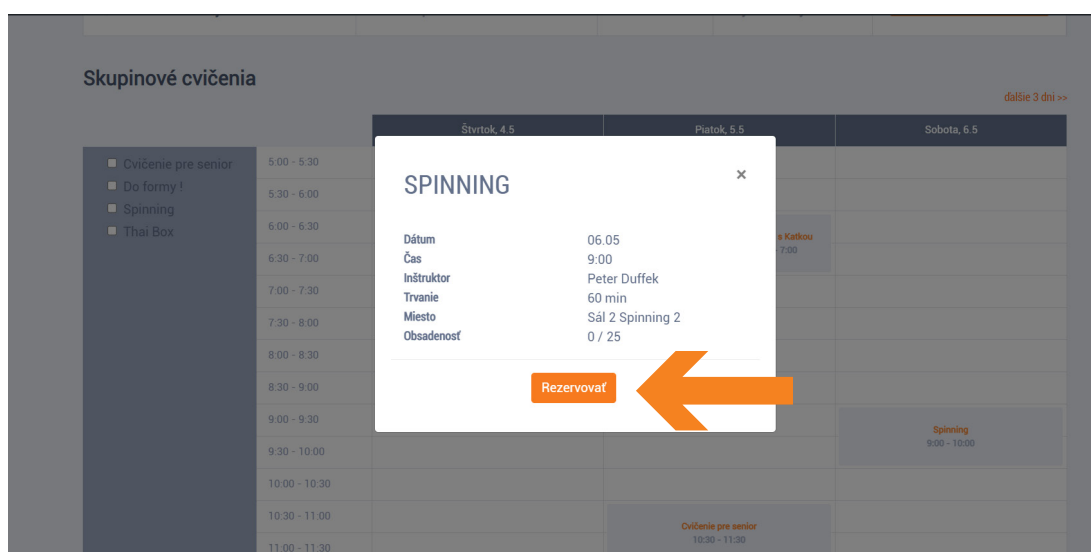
Skupinové cvičenia

ďalšie 3 dni >>

Štvrtok, 4.5
Piatok, 5.5
Sobota, 6.5

Cvičenie pre senior
Do formy !
Spinning
Thai Box

5:00 - 5:30
5:30 - 6:00
6:00 - 6:30
6:30 - 7:00
7:00 - 7:30
7:30 - 8:00
8:00 - 8:30
8:30 - 9:00
9:00 - 9:30
9:30 - 10:00
10:00 - 10:30
10:30 - 11:00
11:00 - 11:30

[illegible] s Katkou
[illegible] - 7:00

Spinning
9:00 - 10:00

Cvičenie pre senior
10:30 - 11:30

SPINNING
×

Dátum 06.05
Čas 9:00
Inštruktor Peter Duffek
Trvanie 60 min
Miesto Sál 2 Spinning 2
Obsadenosť 0 / 25

Rezervovať